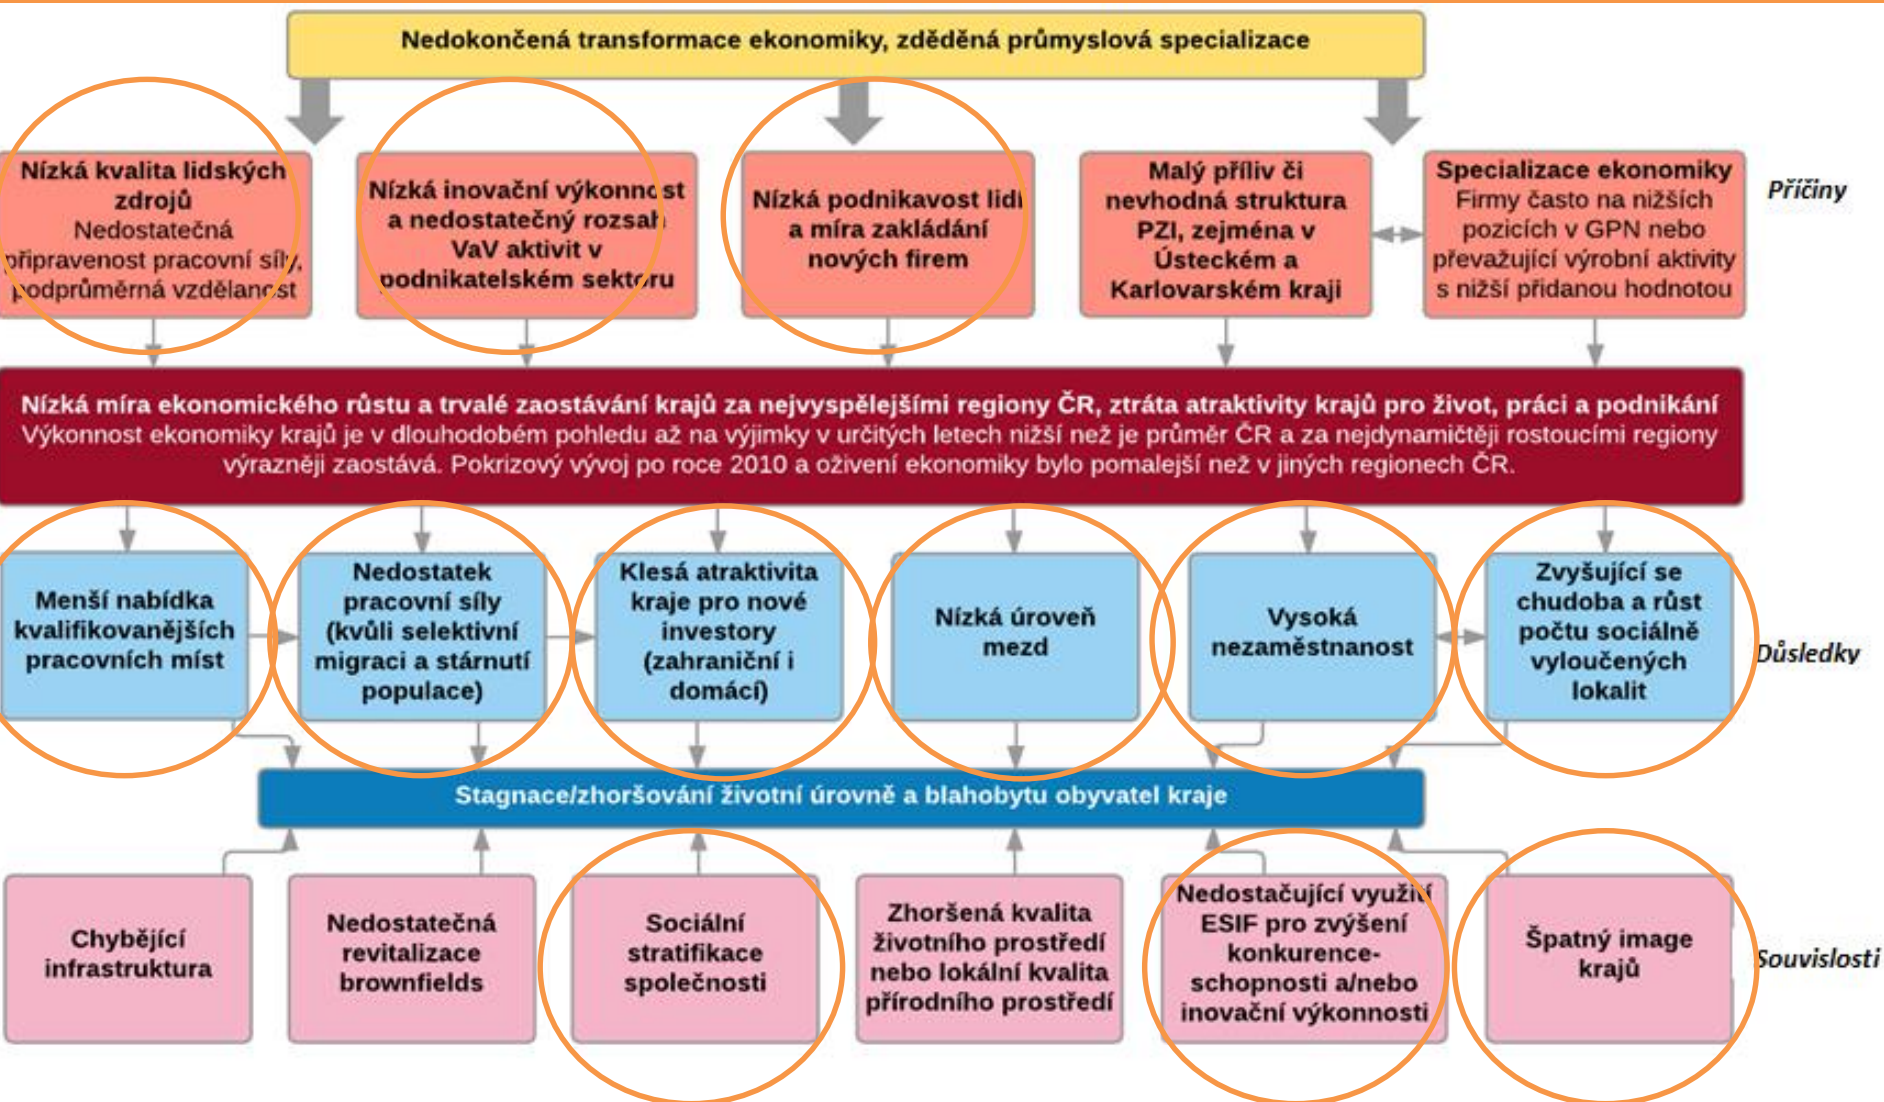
Nedokončená transformace ekonomiky, zděděná průmyslová specializace

Nízká kvalita lidských zdrojů
Nedostatečná připravenost pracovní síly, podprůměrná vzdělanost

Nízká inovační výkonnost a nedostatečný rozsah VaV aktivit v podnikatelském sektoru

Nízká podnikavost lidí a míra zakládání nových firem

Malý příliv či nevhodná struktura PZI, zejména v Ústeckém a Karlovarském kraji

Specializace ekonomiky
Firmy často na nižších pozicích v GPN nebo převažující výrobní aktivity s nižší přidanou hodnotou

Příčiny

Nízká míra ekonomického růstu a trvalé zaostávání krajů za nejvyspělejšími regiony ČR, ztráta atraktivity krajů pro život, práci a podnikání
Výkonnost ekonomiky krajů je v dlouhodobém pohledu až na výjimky v určitých letech nižší než je průměr ČR a za nejdynamičtěji rostoucími regiony výrazněji zaostává. Pokrizový vývoj po roce 2010 a oživení ekonomiky bylo pomalejší než v jiných regionech ČR.

Menší nabídka kvalifikovanějších pracovních míst

Nedostatek pracovní síly (kvůli selektivní migraci a stárnutí populace)

Klesá atraktivita kraje pro nové investory (zahraniční i domácí)

Nízká úroveň mezd

Vysoká nezaměstnanost

Zvyšující se chudoba a růst počtu sociálně vyloučených lokalit

Důsledky

Stagnace/zhoršování životní úrovně a blahobytu obyvatel kraje

Chybějící infrastruktura

Nedostatečná revitalizace brownfields

Sociální stratifikace společnosti

Zhoršená kvalita životního prostředí nebo lokální kvalita přírodního prostředí

Nedostačující využití ESIF pro zvýšení konkurence-schopnosti a/nebo inovační výkonnosti

Špatný image krajů

Souvislosti